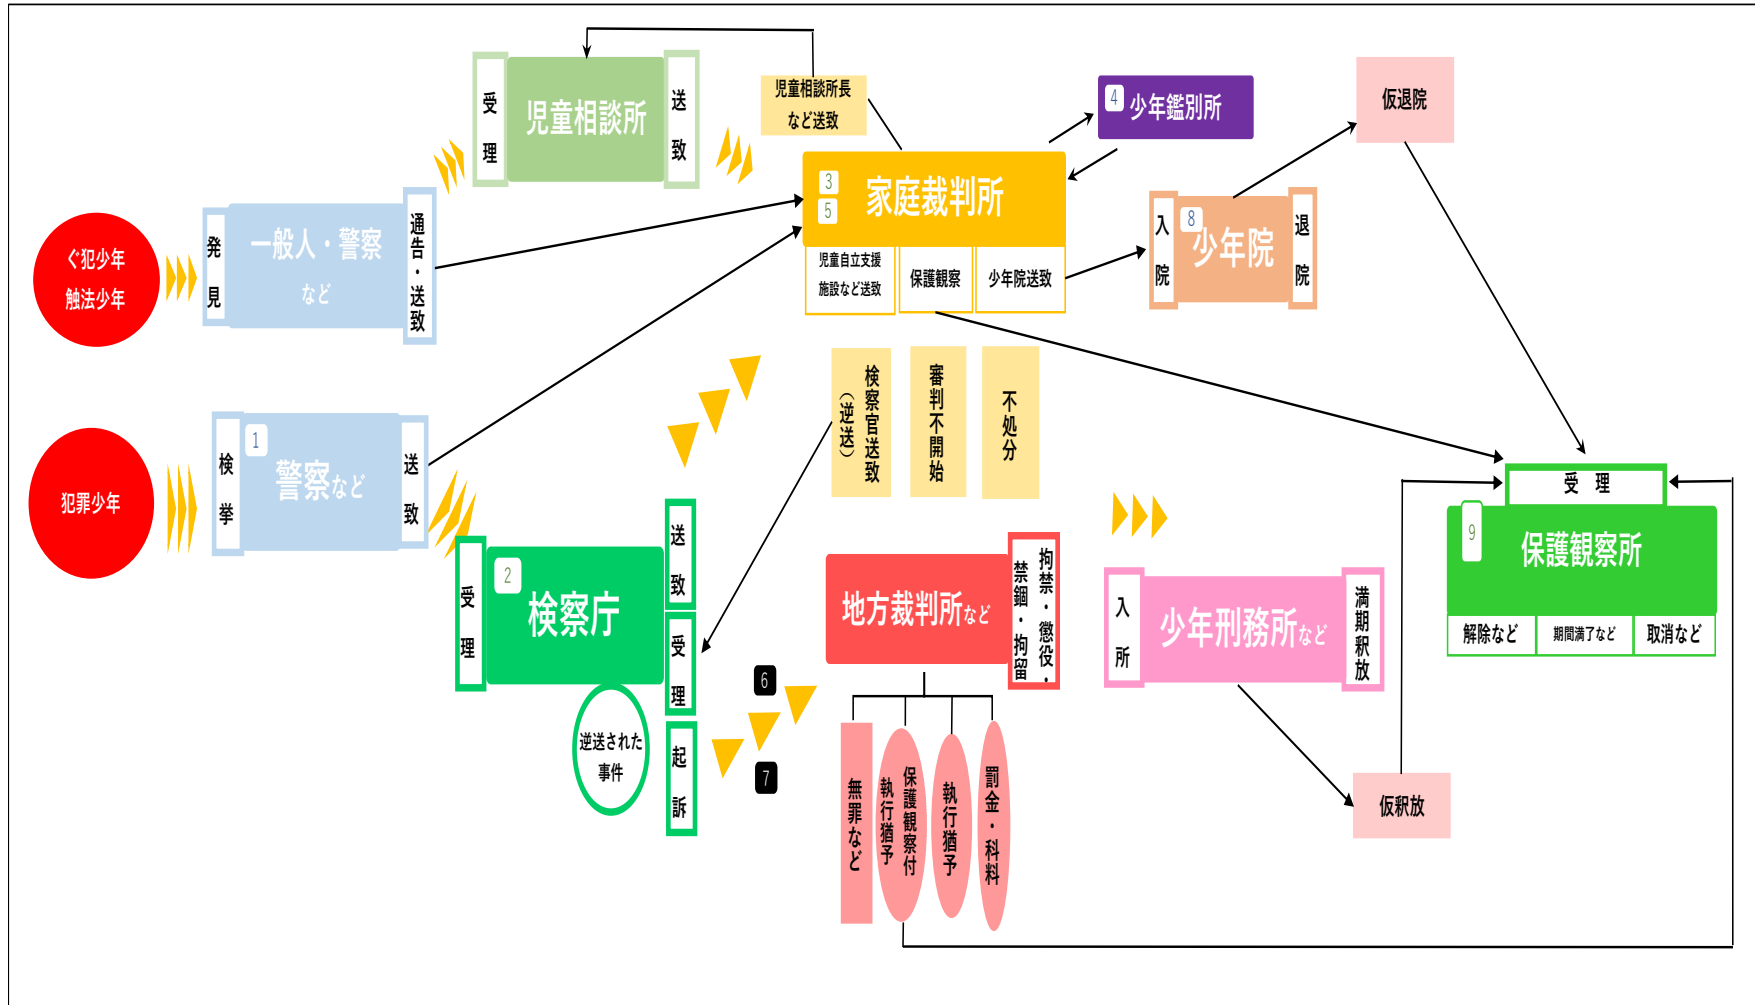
ぐ犯少年
触法少年

犯罪少年

発見

一般人・警察など

通告・送致

受理

児童相談所

送致

児童相談所長など送致

1
検挙

警察など

送致

3
5
家庭裁判所

児童自立支援施設など送致

保護観察

少年院送致

4 少年鑑別所

仮退院

入院

8 少年院

退院

2
受理

検察庁

送致

受理

起訴

逆送された事件

検察官送致（逆送）

審判不開始

不処分

6

7

地方裁判所など

拘禁・懲役・禁錮・拘留

無罪など

保護観察付執行猶予

執行猶予

罰金・科料

入所

少年刑務所など

満期釈放

仮釈放

受理

9
保護観察所

解除など

期間満了など

取消など